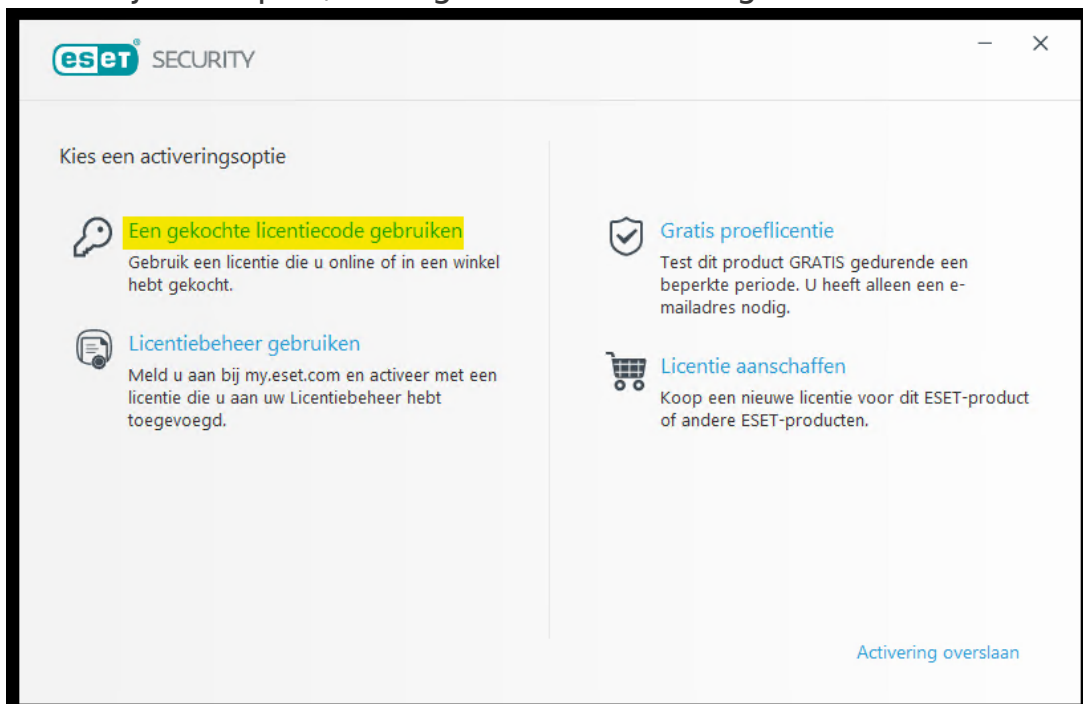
eset SECURITY

Kies een activeringsoptie

Een gekochte licentiecode gebruiken
Gebruik een licentie die u online of in een winkel hebt gekocht.

Licentiebeheer gebruiken
Meld u aan bij my.eset.com en activeer met een licentie die u aan uw Licentiebeheer hebt toegevoegd.

Gratis proeflicentie
Test dit product GRATIS gedurende een beperkte periode. U heeft alleen een e-mailadres nodig.

Licentie aanschaffen
Koop een nieuwe licentie voor dit ESET-product of andere ESET-producten.

Activering overslaan